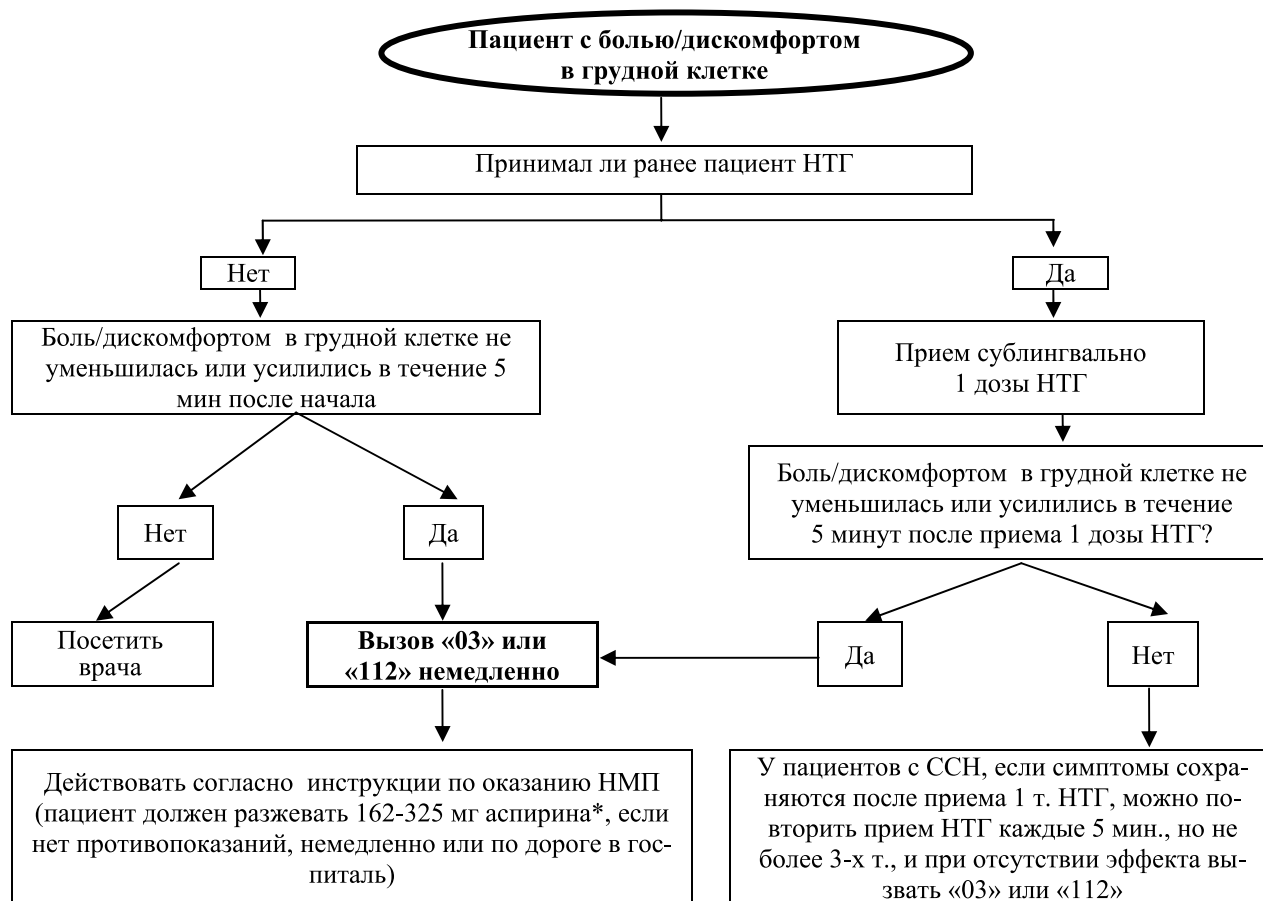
Пациент с болью/дискомфортом в грудной клетке

Принимал ли ранее пациент НТГ

Нет

Боль/дискомфортом в грудной клетке не уменьшилась или усилились в течение 5 мин после начала

Нет

Посетить врача

Да

Вызов «03» или «112» немедленно

Действовать согласно инструкции по оказанию НМП (пациент должен разжевать 162-325 мг аспирина*, если нет противопоказаний, немедленно или по дороге в госпиталь)

Да

Прием сублингвально 1 дозы НТГ

Боль/дискомфортом в грудной клетке не уменьшилась или усилились в течение 5 минут после приема 1 дозы НТГ?

Да

Нет

У пациентов с ССН, если симптомы сохраняются после приема 1 т. НТГ, можно повторить прием НТГ каждые 5 мин., но не более 3-х т., и при отсутствии эффекта вызвать «03» или «112»